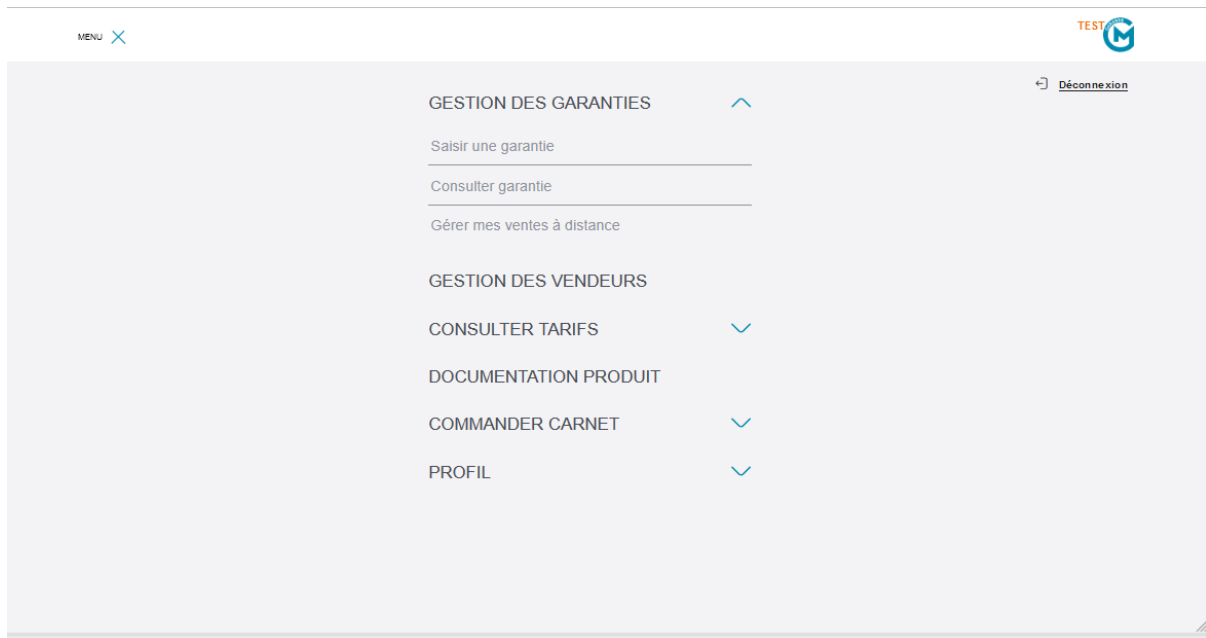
MENU

TEST

Déconnexion

GESTION DES GARANTIES

Saisir une garantie

Consulter garantie

Gérer mes ventes à distance

GESTION DES VENDEURS

CONSULTER TARIFS

DOCUMENTATION PRODUIT

COMMANDER CARNET

PROFIL